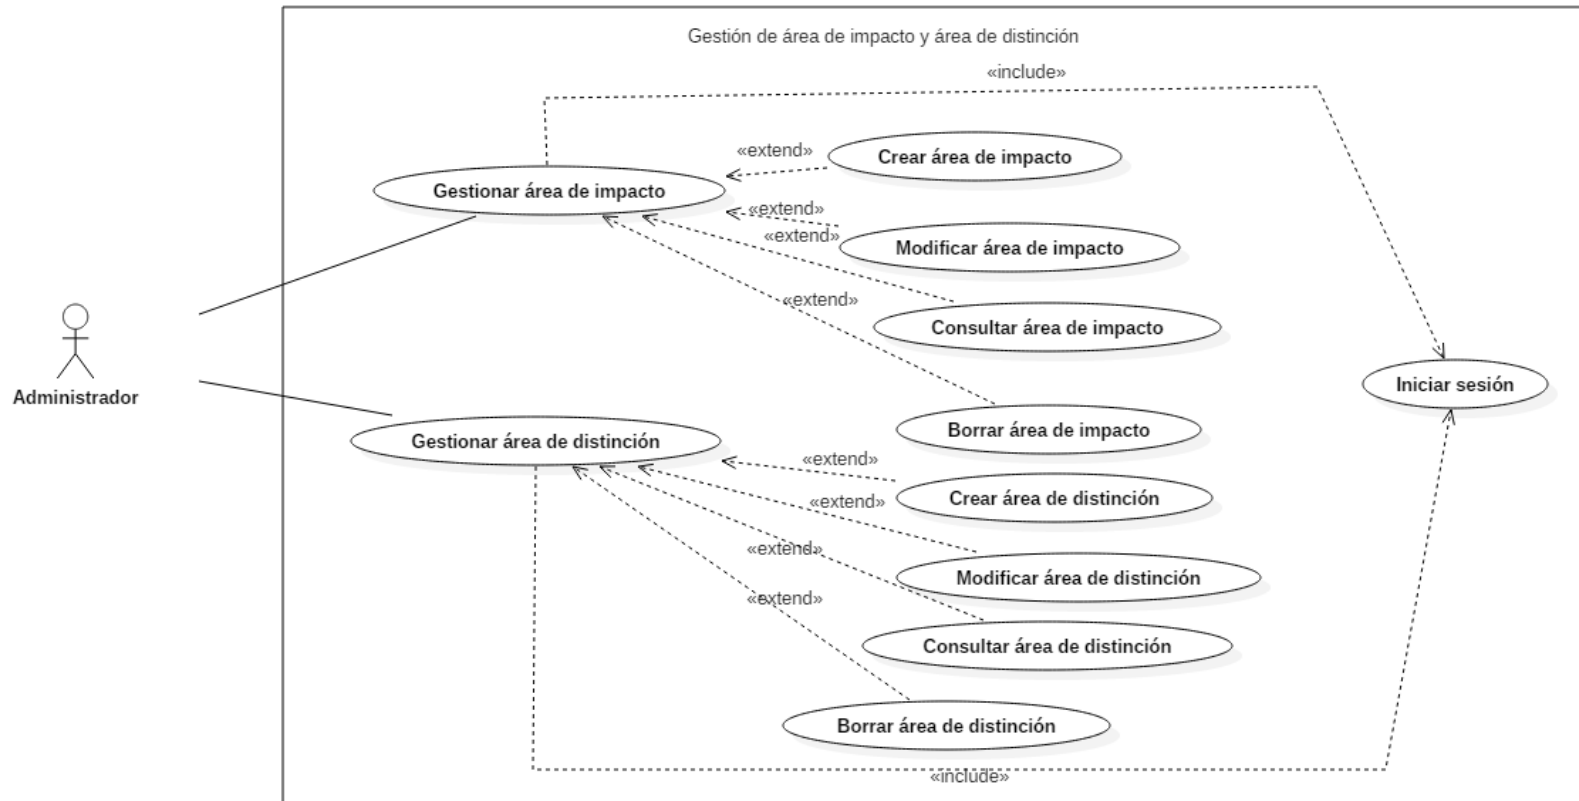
Gestión de área de impacto y área de distinción

«include»

«extend»

Crear área de impacto

Gestionar área de impacto

«extend»

«extend»

Modificar área de impacto

«extend»

Consultar área de impacto

Administrador

Iniciar sesión

Borrar área de impacto

Gestionar área de distinción

«extend»

Crear área de distinción

«extend»

«extend»

Modificar área de distinción

«extend»

Consultar área de distinción

Borrar área de distinción

«include»